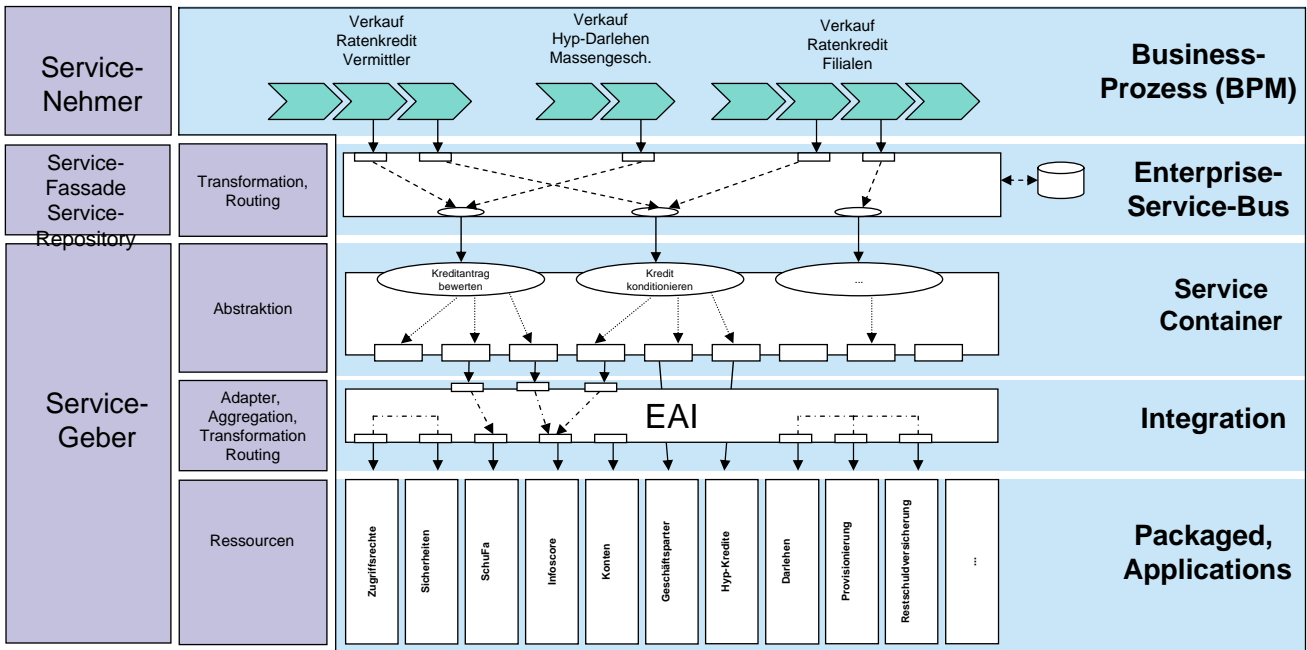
Service-Nehmer

Verkauf Ratenkredit Vermittler

Verkauf Hyp-Darlehen Massengesch.

Verkauf Ratenkredit Filialen

Business-Prozess (BPM)

Service-Fassade Service-Repository

Transformation, Routing

Enterprise-Service-Bus

Service-Geber

Abstraktion

Kreditantrag bewerten

Kredit konditionieren

...

Service Container

Adapter, Aggregation, Transformation Routing

EAI

Integration

Ressourcen

Zugriffsrechte

Sicherheiten

SchuFa

Infoscore

Konten

Geschäftsparter

Hyp-Kredite

Darlehen

Provisionierung

Restschuldversicherung

...

Packaged, Applications